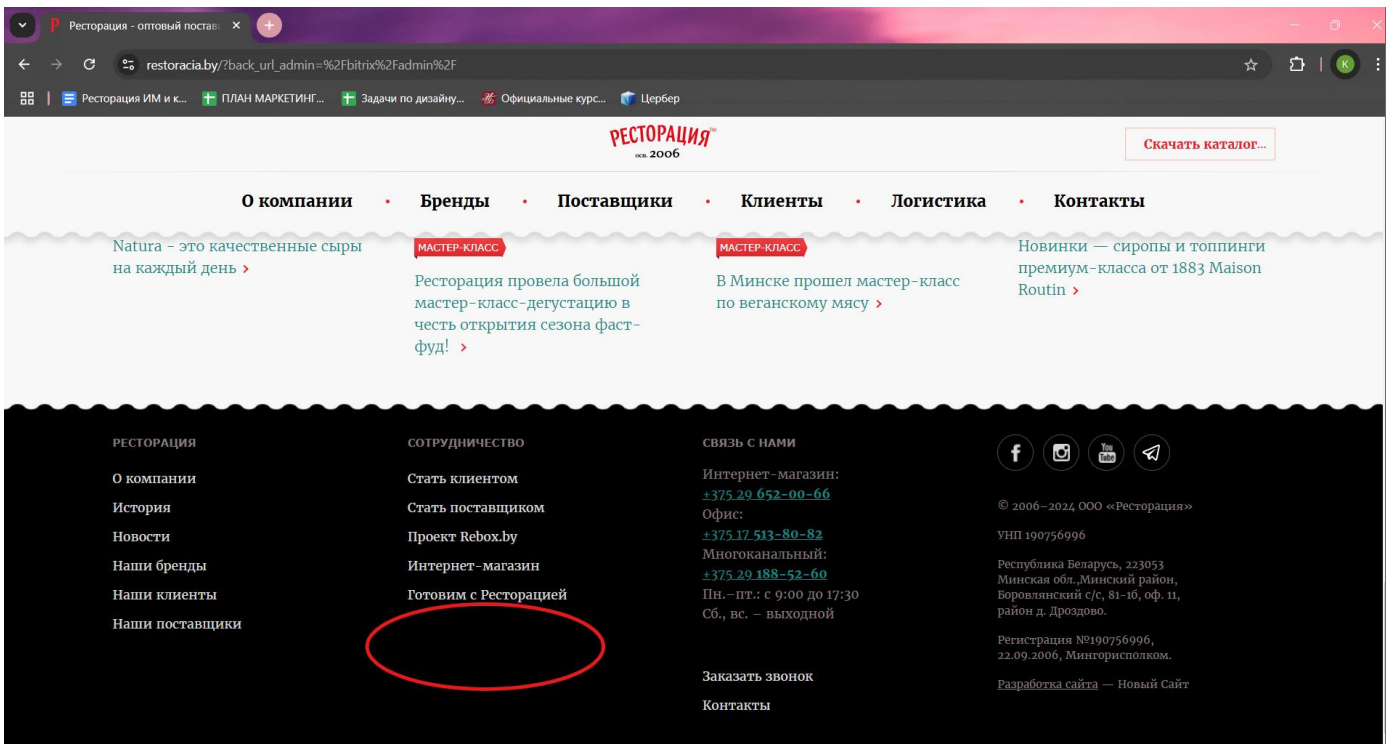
Ресторация - оптовый постав ×

restoracia.by/?back_url_admin=%2Fbitrix%2Fadmin%2F

Ресторация ИМ и к... ПЛАН МАРКЕТИНГ... Задачи по дизайну... Официальные курс... Цербер

РЕСТОРАЦИЯ
осн. 2006

Скачать каталог...

О компании • Бренды • Поставщики • Клиенты • Логистика • Контакты

Natura - это качественные сыры на каждый день ›

МАСТЕР-КЛАСС
Ресторация провела большой мастер-класс-дегустацию в честь открытия сезона фаст-фуд! ›

МАСТЕР-КЛАСС
В Минске прошел мастер-класс по веганскому мясу ›

Новинки — сиропы и топпинги премиум-класса от 1883 Maison Routin ›

РЕСТОРАЦИЯ
О компании
История
Новости
Наши бренды
Наши клиенты
Наши поставщики

СОТРУДНИЧЕСТВО
Стать клиентом
Стать поставщиком
Проект Rebox.by
Интернет-магазин
Готовим с Ресторацией

СВЯЗЬ С НАМИ
Интернет-магазин:
+375 29 652-00-66
Офис:
+375 17 513-80-82
Многоканальный:
+375 29 188-52-60
Пн.–пт.: с 9:00 до 17:30
Сб., вс. – выходной

Заказать звонок
Контакты

© 2006–2024 ООО «Ресторация»
УНП 190756996
Республика Беларусь, 223053 Минская обл.,Минский район, Боровлянский с/с, 81-16, оф. 11, район д. Дроздово.
Регистрация №190756996, 22.09.2006, Мингорисполком.
Разработка сайта — Новый Сайт